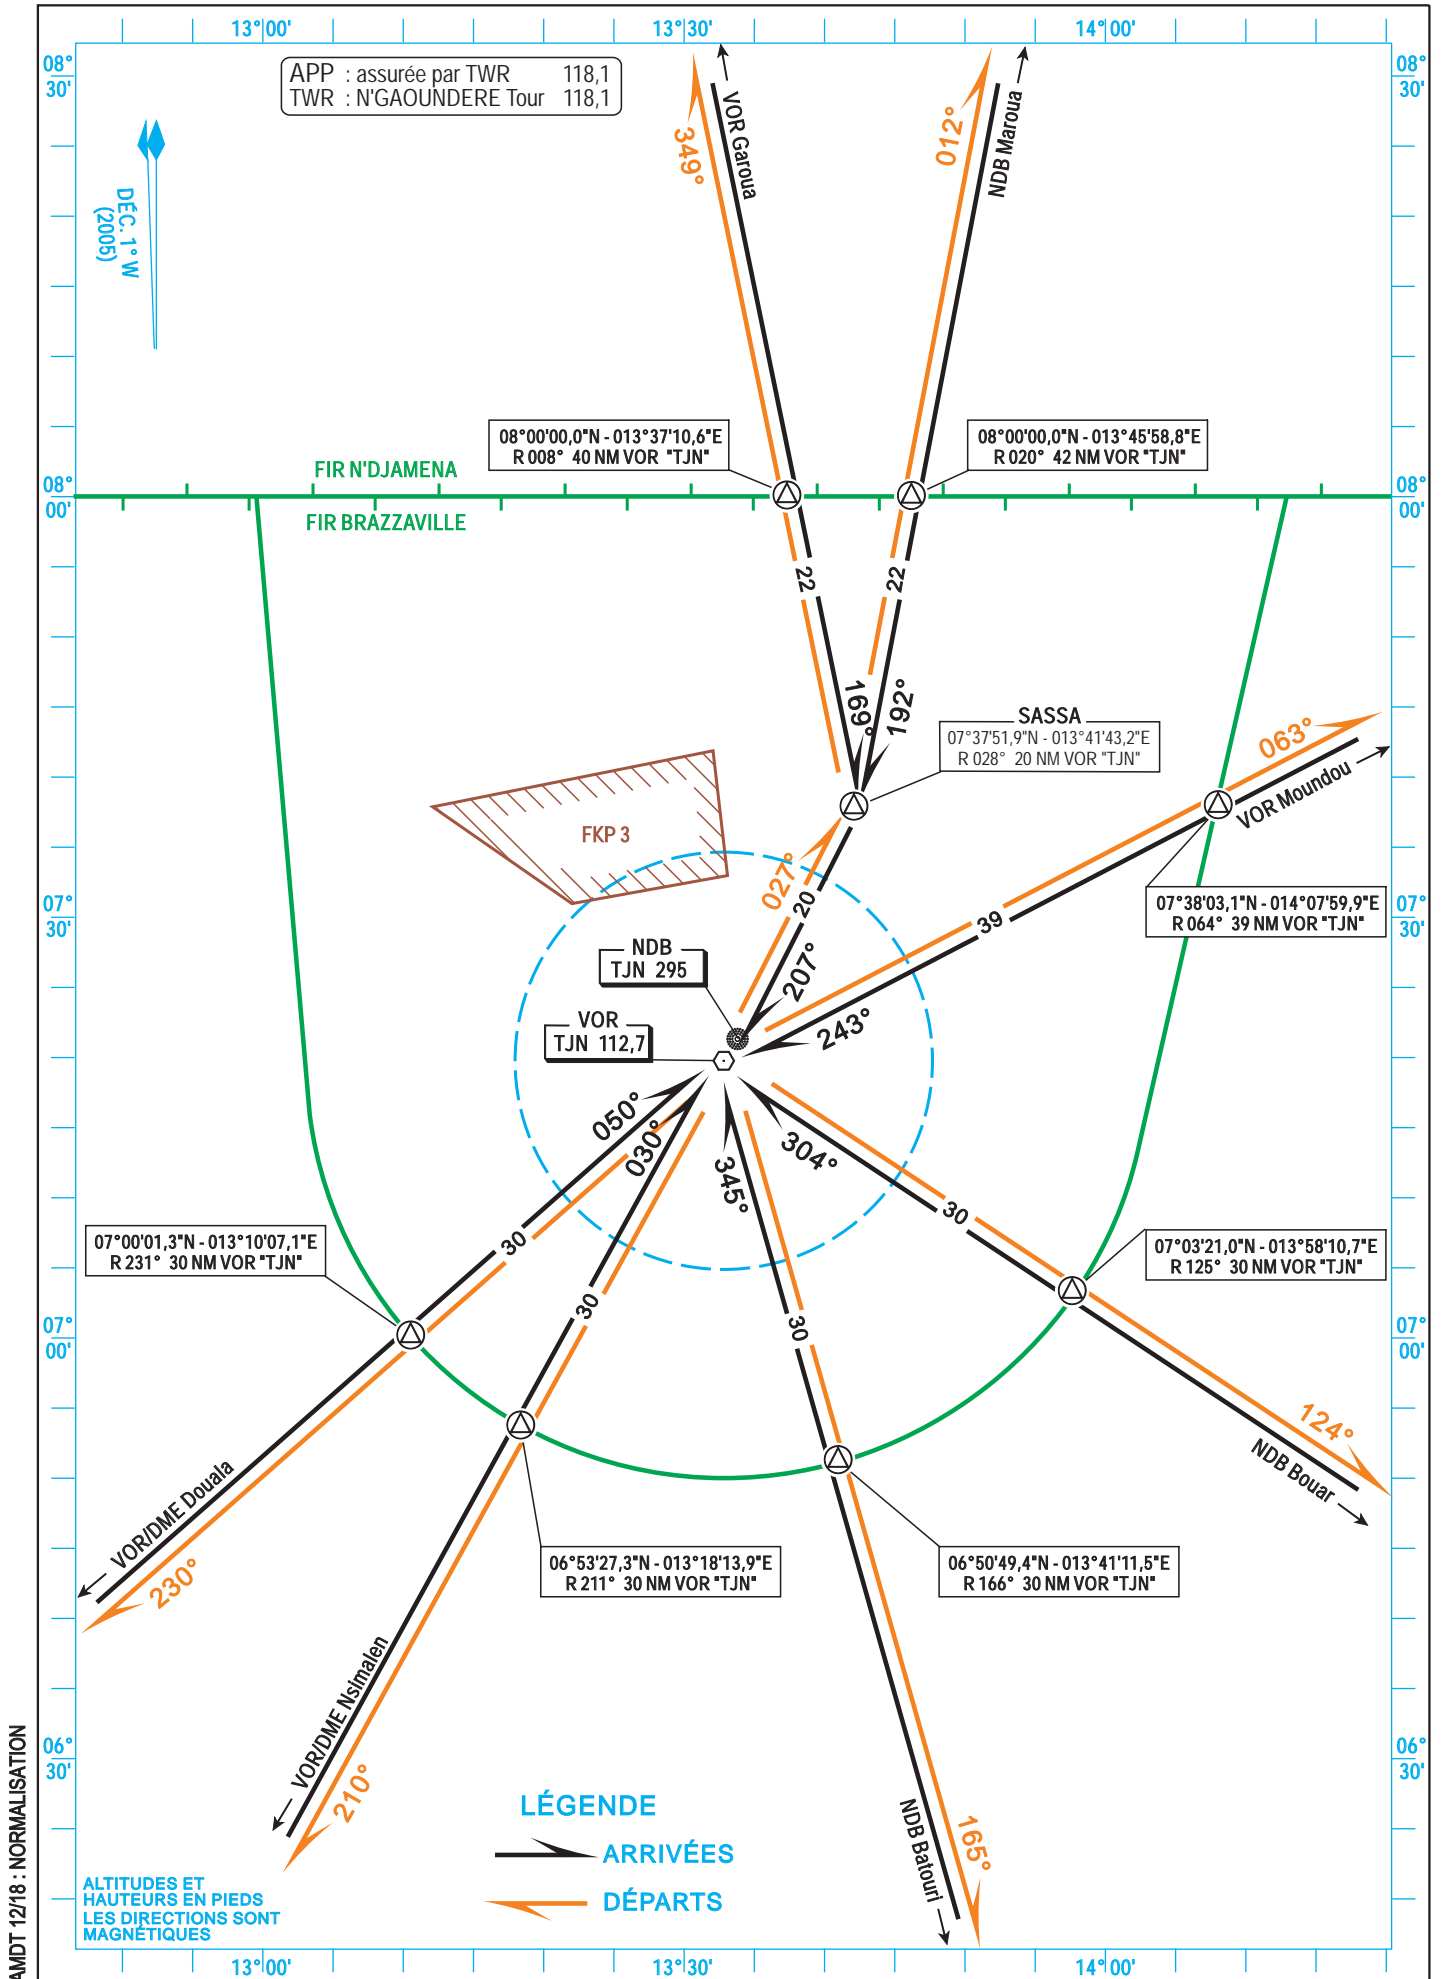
13°00'
13°30'
14°00'

08° 30'
08° 30'

APP : assurée par TWR 118,1
TWR : N'GAOUNDERE Tour 118,1

DEC. 1° W (2005)

349°
VOR Garoua
012°
NDB Maroua

08°00'00,0"N - 013°37'10,6"E
R 008° 40 NM VOR "TJN"

08°00'00,0"N - 013°45'58,8"E
R 020° 42 NM VOR "TJN"

FIR N'DJAMENA
FIR BRAZZAVILLE

08° 00'
08° 00'

22
22
169°
192°

SASSA
07°37'51,9"N - 013°41'43,2"E
R 028° 20 NM VOR "TJN"

063°
VOR Moundou

FKP 3

027°
20
207°

07°38'03,1"N - 014°07'59,9"E
R 064° 39 NM VOR "TJN"

39

07° 30'
07° 30'

NDB
TJN 295

VOR
TJN 112,7

243°

050°
030°
345°
304°

30
30
30
30

07°00'01,3"N - 013°10'07,1"E
R 231° 30 NM VOR "TJN"

07°03'21,0"N - 013°58'10,7"E
R 125° 30 NM VOR "TJN"

07° 00'
07° 00'

124°
NDB Bouar

VOR/DME Douala
230°

06°53'27,3"N - 013°18'13,9"E
R 211° 30 NM VOR "TJN"

06°50'49,4"N - 013°41'11,5"E
R 166° 30 NM VOR "TJN"

06° 30'
06° 30'

VOR/DME Nsimalen
210°

LÉGENDE
ARRIVÉES
DÉPARTS

NDB Batouri
165°

ALTITUDES ET HAUTEURS EN PIEDS
LES DIRECTIONS SONT MAGNÉTIQUES

13°00'
13°30'
14°00'

AMDT 12/18 : NORMALISATION